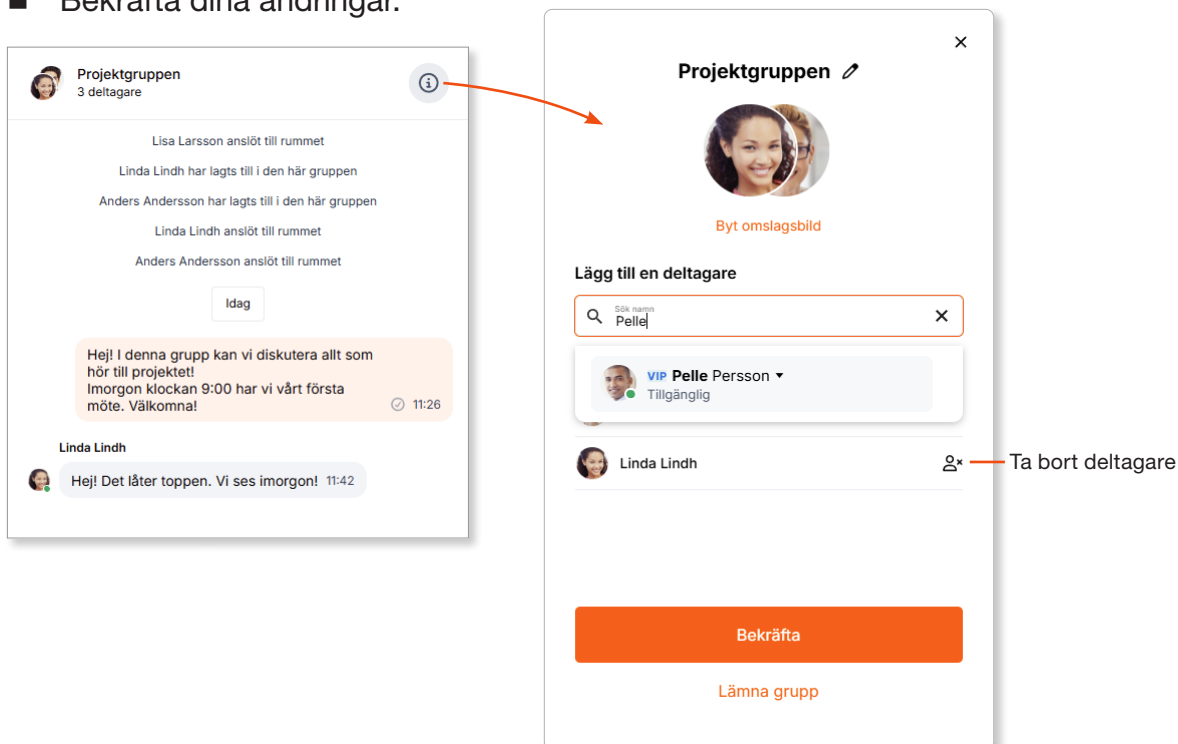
■ Bekräfta dina ändringar.

Projektgruppen
3 deltagare

Lisa Larsson anslöt till rummet

Linda Lindh har lagts till i den här gruppen

Anders Andersson har lagts till i den här gruppen

Linda Lindh anslöt till rummet

Anders Andersson anslöt till rummet

Idag

Hej! I denna grupp kan vi diskutera allt som hör till projektet!
Imorgon klockan 9:00 har vi vårt första möte. Välkomna! 11:26

Linda Lindh

Hej! Det låter toppen. Vi ses imorgon! 11:42

×

Projektgruppen

Byt omslagsbild

Lägg till en deltagare

Sök namn
Pelle

VIP Pelle Persson
Tillgänglig

Linda Lindh

Ta bort deltagare

Bekräfta

Lämna grupp